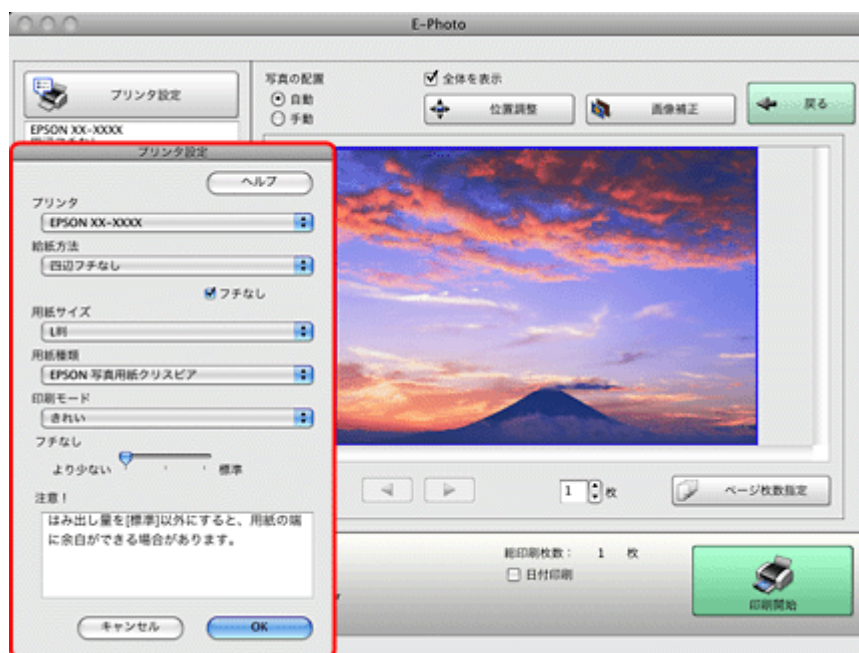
E-Photo

プリンタ設定

EPSON XX-XXXX
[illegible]

写真の配置
自動
手動

全体を表示

位置調整

画像補正

戻る

プリンタ設定

ヘルプ

プリンタ
EPSON XX-XXXX

給紙方法
四辺フチなし

フチなし

用紙サイズ
L判

用紙種類
EPSON 写真用紙クリスピア

印刷モード
きれい

フチなし
より少ない
標準

注意！
はみ出し量を[標準]以外にすると、用紙の端に余白ができる場合があります。

キャンセル
OK

1 枚

ページ枚数指定

総印刷枚数： 1 枚

日付印刷

印刷開始